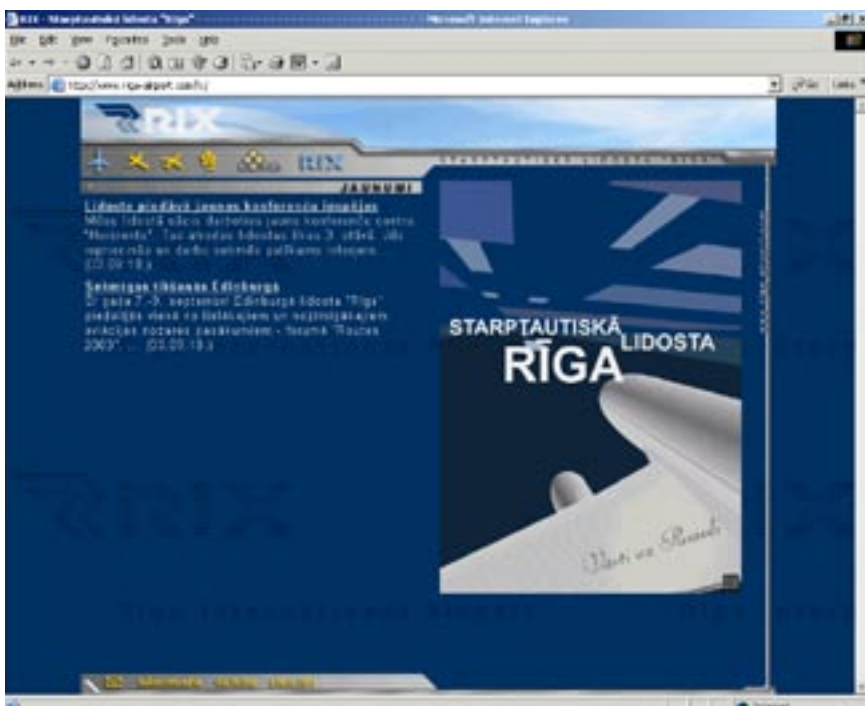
RIX - Starptautiskā lidosta "Rīga" - Microsoft Internet Explorer

File Edit View Favorites Tools Help

Address http://www.riga-airport.com/lv/

Go Links

RIX

RIX

JAUNUMI

Lidosta piedāvā jaunas konferenču iespējas
Mūsu lidostā sācis darboties jauns konferenču centrs "Horizonts". Tas atrodas lidostas ēkas 3. stāvā. Visi segmentā var darbu sekmīgi palīdzamo iekšējo... (03.09.13.)

Satiksim tikšanās Edinburgā
Šī gada 7.-9. septembrī Edinburgā lidosta "Rīga" piedalījās vienā no lielākajiem un nozīmīgākajiem aviācijas nozares pasākumiem - forumā "Routes 2003". ... (03.09.13.)

STARPTAUTISKĀ LIDOSTA
RĪGA

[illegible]

RIX

Riga International Airport